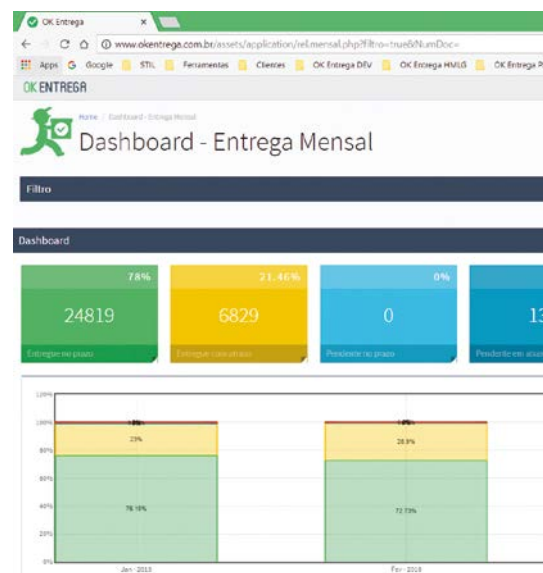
OK Entrega ×

www.okentrega.com.br/assets/application/rel.mensal.php?filtro=true&NumDoc=

Apps Google STIL Ferramentas Clientes OK Entrega DEV OK Entrega HMLG OK Entrega P

OK ENTREGA

Home / Dashboard - Entrega Mensal

Dashboard - Entrega Mensal

Filtro

Dashboard

78%

24819

Entregue no prazo

21.46%

6829

Entregue com atraso

0%

0

Pendente no prazo

13

Pendente em atraso

120%

100%

80%

60%

40%

20%

0%

23%

76.16%

26.9%

72.73%

Jan - 2018

Fev - 2018